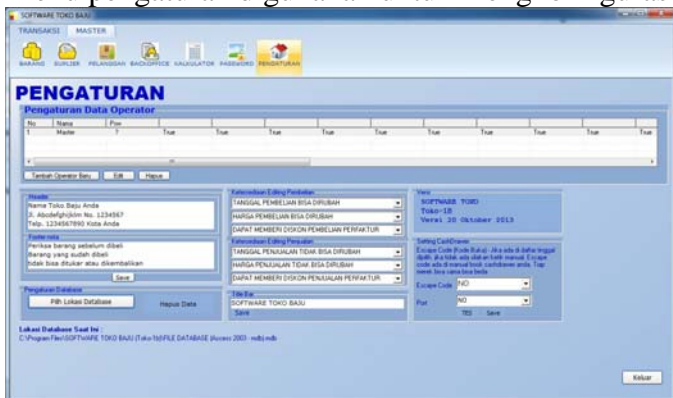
SOFTWARE TOKO BAJU

TRANSAKSI MASTER

BARANG SUPLIER PELANGGAN BACKOFFICE KALKULATOR PASSWORD PENGATURAN

PENGATURAN

Pengaturan Data Operator

| No | Nama | Pw | | | | | | | | | |
|---|---|---|---|---|---|---|---|---|---|---|---|
| 1 | Master | ? | True | True | True | True | True | True | True | True | True |

Tambah Operator Baru Edit Hapus

Header
Nama Toko Baju Anda
Jl. Abcdefghijklm No. 1234567
Telp. 1234567890 Kota Anda

Footer nota
Periksa barang sebelum dibeli
Barang yang sudah dibeli
tidak bisa ditukar atau dikembalikan

Save

Pengaturan Database
Pilih Lokasi Database Hapus Data

Ketersediaan Editing Pembelian
TANGGAL PEMBELIAN BISA DIRUBAH
HARGA PEMBELIAN BISA DIRUBAH
DAPAT MEMBERI DISKON PEMBELIAN PERFAKTUR

Ketersediaan Editing Penjualan
TANGGAL PENJUALAN TIDAK BISA DIRUBAH
HARGA PENJUALAN TIDAK BISA DIRUBAH
DAPAT MEMBERI DISKON PENJUALAN PERFAKTUR

Title Bar
SOFTWARE TOKO BAJU
Save

Versi
SOFTWARE TOKO
Toko-1B
Versi 20 Oktober 2013

Setting CashDrawer
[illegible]

Escape Code NO
Port NO
TES Save

Lokasi Database Saat Ini :
C:\Program Files\SOFTWARE TOKO BAJU (Toko1b)\FILE DATABASE (Access 2003 - mdb).mdb

Keluar